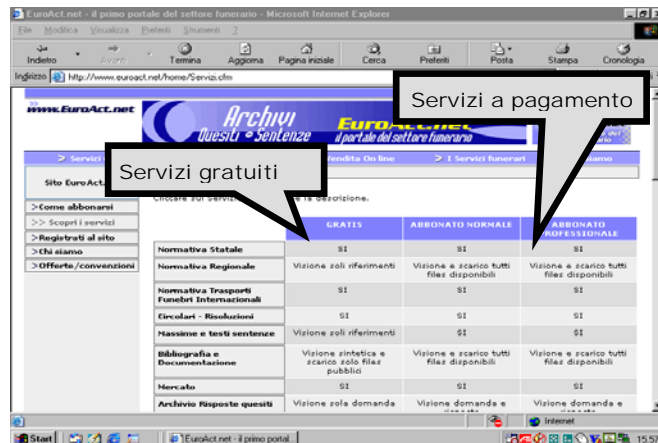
EuroAct.net - il primo portale del settore funerario - Microsoft Internet Explorer

File Modifica Visualizza Preferiti Strumenti ?

Indietro Avanti Termina Aggiorna Pagina iniziale Cerca Preferiti Posta Stampa Cronologia

Indirizzo http://www.euroact.net/home/Servizi.cfm

www.EuroAct.net

Archivi Quesiti e Sentenze

EuroAct.net il portale del settore funerario

Servizi a pagamento

> Servizi

Vendita On line

> I Servizi funerari

Sito EuroAct

Servizi gratuiti

Cliccare sul servizi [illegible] la descrizione.

>Come abbonarsi
>> Scopri i servizi
>Registrati al sito
>Chi siamo
>Offerte/convenzioni

| | GRATIS | ABBONATO NORMALE | ABBONATO PROFESSIONALE |
|---|---|---|---|
| Normativa Statale | SI | SI | SI |
| Normativa Regionale | Visione soli riferimenti | Visione e scarico tutti files disponibili | Visione e scarico tutti files disponibili |
| Normativa Trasporti Funebri Internazionali | SI | SI | SI |
| Circolari - Risoluzioni | SI | SI | SI |
| Massime e testi sentenze | Visione soli riferimenti | SI | SI |
| Bibliografia e Documentazione | Visione sintetica e scarico solo files pubblici | Visione e scarico tutti files disponibili | Visione e scarico tutti files disponibili |
| Mercato | SI | SI | SI |
| Archivio Risposte quesiti | Visione sola domanda | Visione domanda e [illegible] | Visione domanda e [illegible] |

Internet

Start EuroAct.net - il primo portal... 15:57